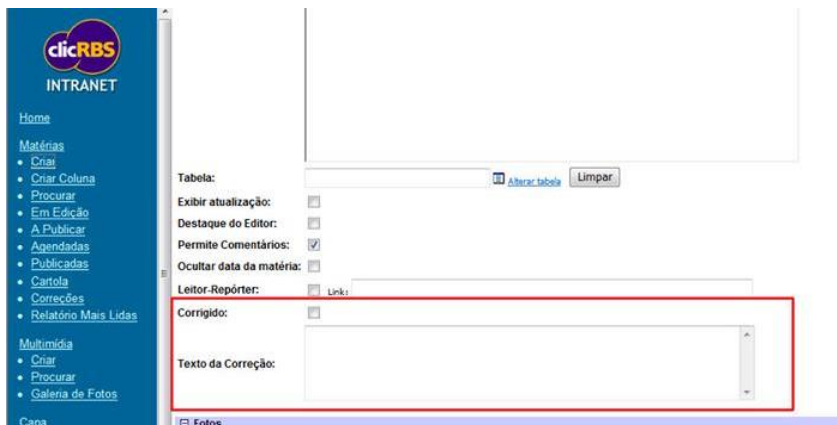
clicRBS
INTRANET

Home

Matérias
• Criar
• Criar Coluna
• Procurar
• Em Edição
• A Publicar
• Agendadas
• Publicadas
• Cartola
• Correções
• Relatório Mais Lidas

Multimídia
• Criar
• Procurar
• Galeria de Fotos

Capa

Tabela: Alterar tabela Limpar

Exibir atualização:

Destaque do Editor:

Permite Comentários:

Ocultar data da matéria:

Leitor-Repórter: Link:

Corrigido:

Texto da Correção:

Fotos